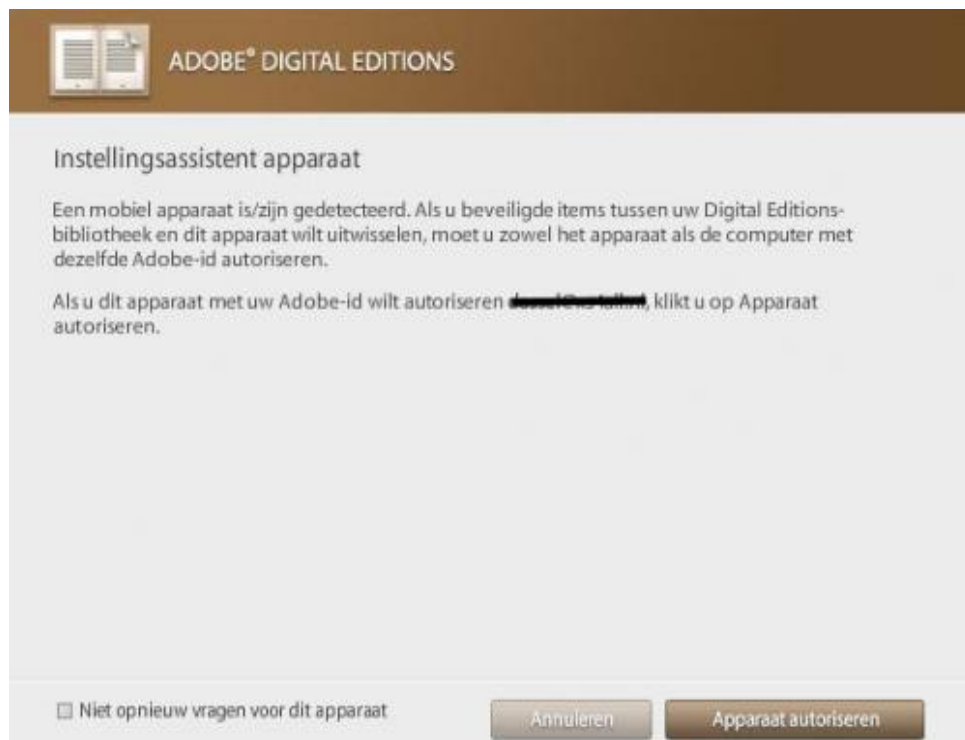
ADOBE® DIGITAL EDITIONS

Instellingsassistent apparaat

Een mobiel apparaat is/zijn gedetecteerd. Als u beveiligde items tussen uw Digital Editions-bibliotheek en dit apparaat wilt uitwisselen, moet u zowel het apparaat als de computer met dezelfde Adobe-id autoriseren.

Als u dit apparaat met uw Adobe-id wilt autoriseren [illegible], klikt u op Apparaat autoriseren.

Niet opnieuw vragen voor dit apparaat

Annuleren

Apparaat autoriseren